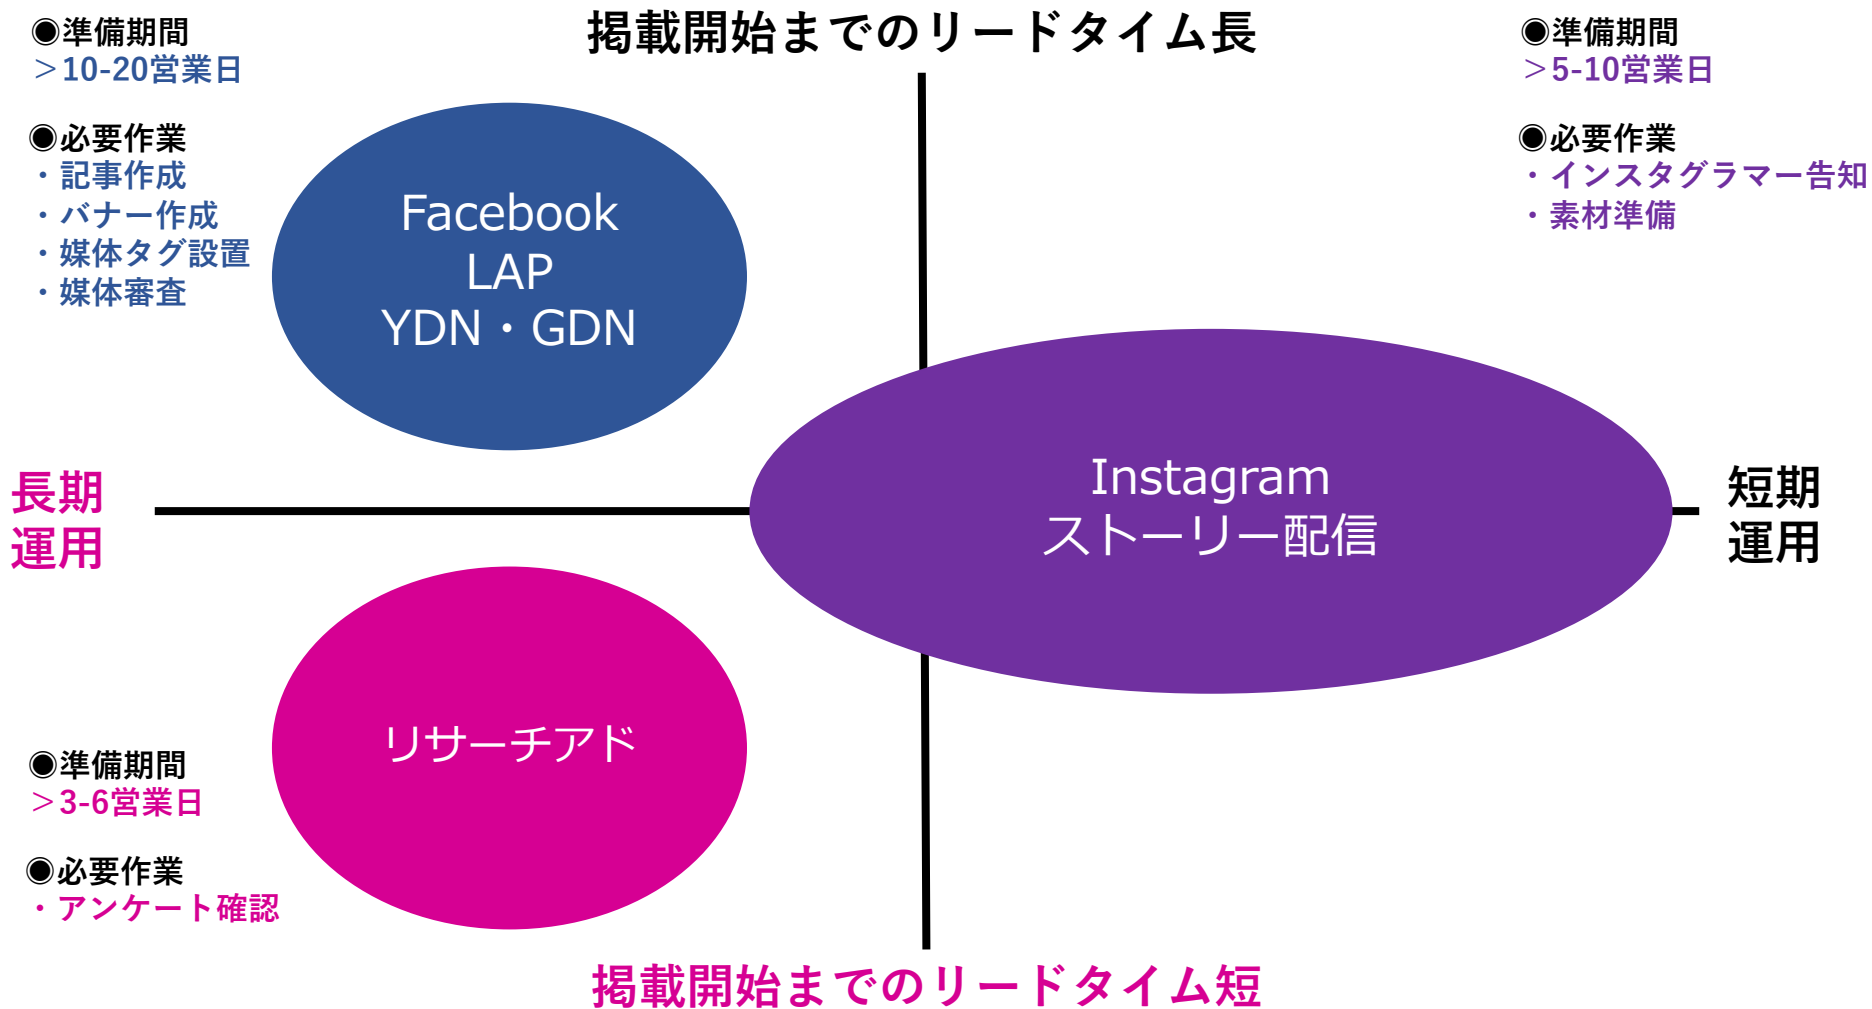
掲載開始までのリードタイム長

●準備期間
＞10-20営業日

●必要作業
・記事作成
・バナー作成
・媒体タグ設置
・媒体審査

Facebook
LAP
YDN・GDN

●準備期間
＞5-10営業日

●必要作業
・インスタグラマー告知
・素材準備

長期
運用

Instagram
ストーリー配信

短期
運用

リサーチアド

●準備期間
＞3-6営業日

●必要作業
・アンケート確認

掲載開始までのリードタイム短